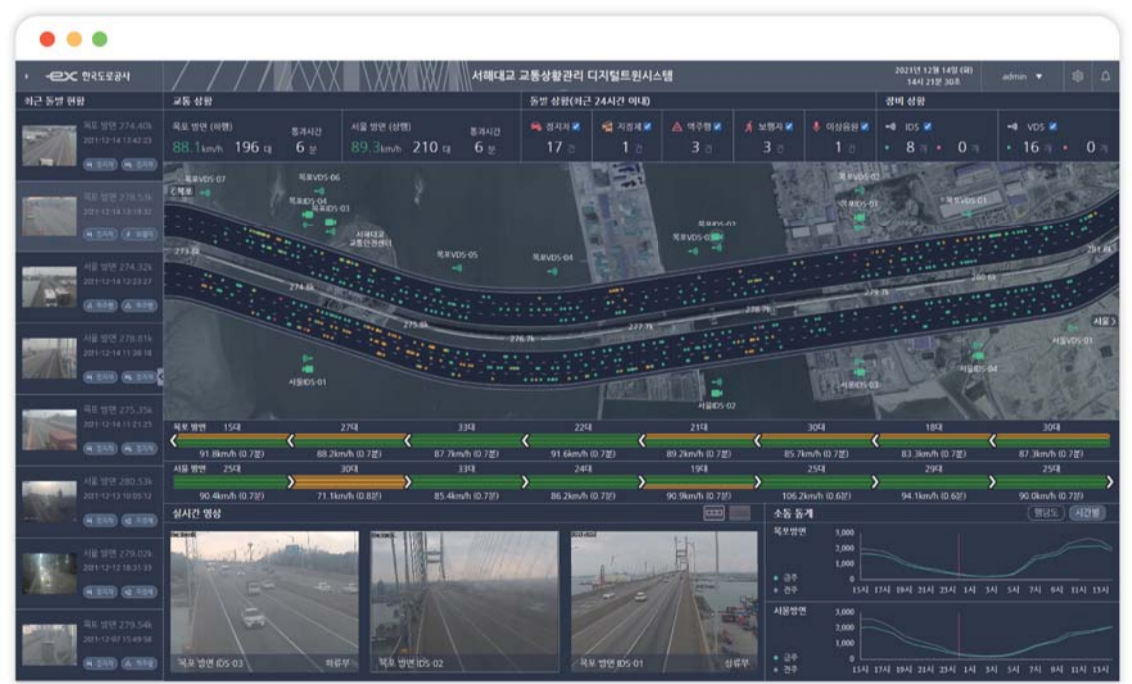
-ex 한국도로공사

서해대교 교통상황관리 디지털트윈시스템

2021년 12월 14일 (화)
14시 21분 30초

admin

최근 돌발 현황

목포 방면 274.40k
2021-12-14 13:42:23

목포 방면 278.53k
2021-12-14 13:19:32

서울 방면 274.32k
2021-12-14 12:23:27

서울 방면 278.81k
2021-12-14 11:38:18

목포 방면 275.35k
2021-12-14 11:21:25

서울 방면 280.53k
2021-12-13 10:03:12

서울 방면 279.02k
2021-12-12 18:31:33

목포 방면 279.54k
2021-12-07 15:49:58

교통 상황

목포 방면 (하행)
88.1km/h 196 대
통과시간 6 분

서울 방면 (상행)
89.3km/h 210 대
통과시간 6 분

돌발 상황(최근 24시간 이내)

정지차 17 건
지정체 1 건
역주행 3 건
보행자 3 건
이상음원 1 건

장비 상황

IDS 8 개 0 개
VDS 16 개 0 개

< 목포
목포VDS-07
목포VDS-06
목포IDS-04
목포IDS-03
서해대교 교통안전센터
목포VDS-05
목포VDS-04
목포VDS-03
목포VDS-02
목포IDS-01
목포VDS-01
서울 >
서울VDS-01
서울IDS-04
서울IDS-03
서울IDS-02
서울IDS-01

273.8k
274.6k
275.6k
276.7k
277.7k
278.7k
279.7k
280.6k
281.4k

목포 방면
15대 91.8km/h (0.7분)
27대 88.2km/h (0.7분)
33대 87.7km/h (0.7분)
22대 91.6km/h (0.7분)
21대 89.2km/h (0.7분)
30대 85.7km/h (0.7분)
18대 83.3km/h (0.7분)
30대 87.3km/h (0.7분)

서울 방면
25대 90.4km/h (0.7분)
30대 71.1km/h (0.8분)
33대 85.4km/h (0.7분)
24대 86.2km/h (0.7분)
19대 90.9km/h (0.7분)
25대 106.2km/h (0.6분)
29대 94.1km/h (0.6분)
25대 90.0km/h (0.7분)

실시간 영상

목포 방면 IDS-03 하류부
목포 방면 IDS-02
목포 방면 IDS-01 상류부

소통 통계
평균도 시간별

목포방면
3,000
2,000
1,000
0
금주
전주
15시 17시 19시 21시 23시 1시 3시 5시 7시 9시 11시 13시

서울방면
3,000
2,000
1,000
0
금주
전주
15시 17시 19시 21시 23시 1시 3시 5시 7시 9시 11시 13시